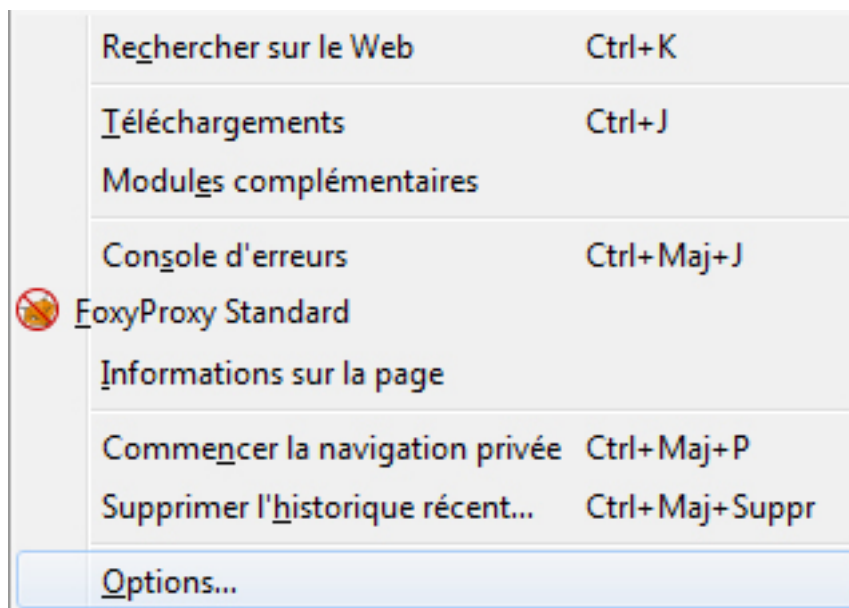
Rechercher sur le Web Ctrl+K

Téléchargements Ctrl+J
Modules complémentaires

Console d'erreurs Ctrl+Maj+J
FoxyProxy Standard
Informations sur la page

Commencer la navigation privée Ctrl+Maj+P
Supprimer l'historique récent... Ctrl+Maj+Suppr

Options...